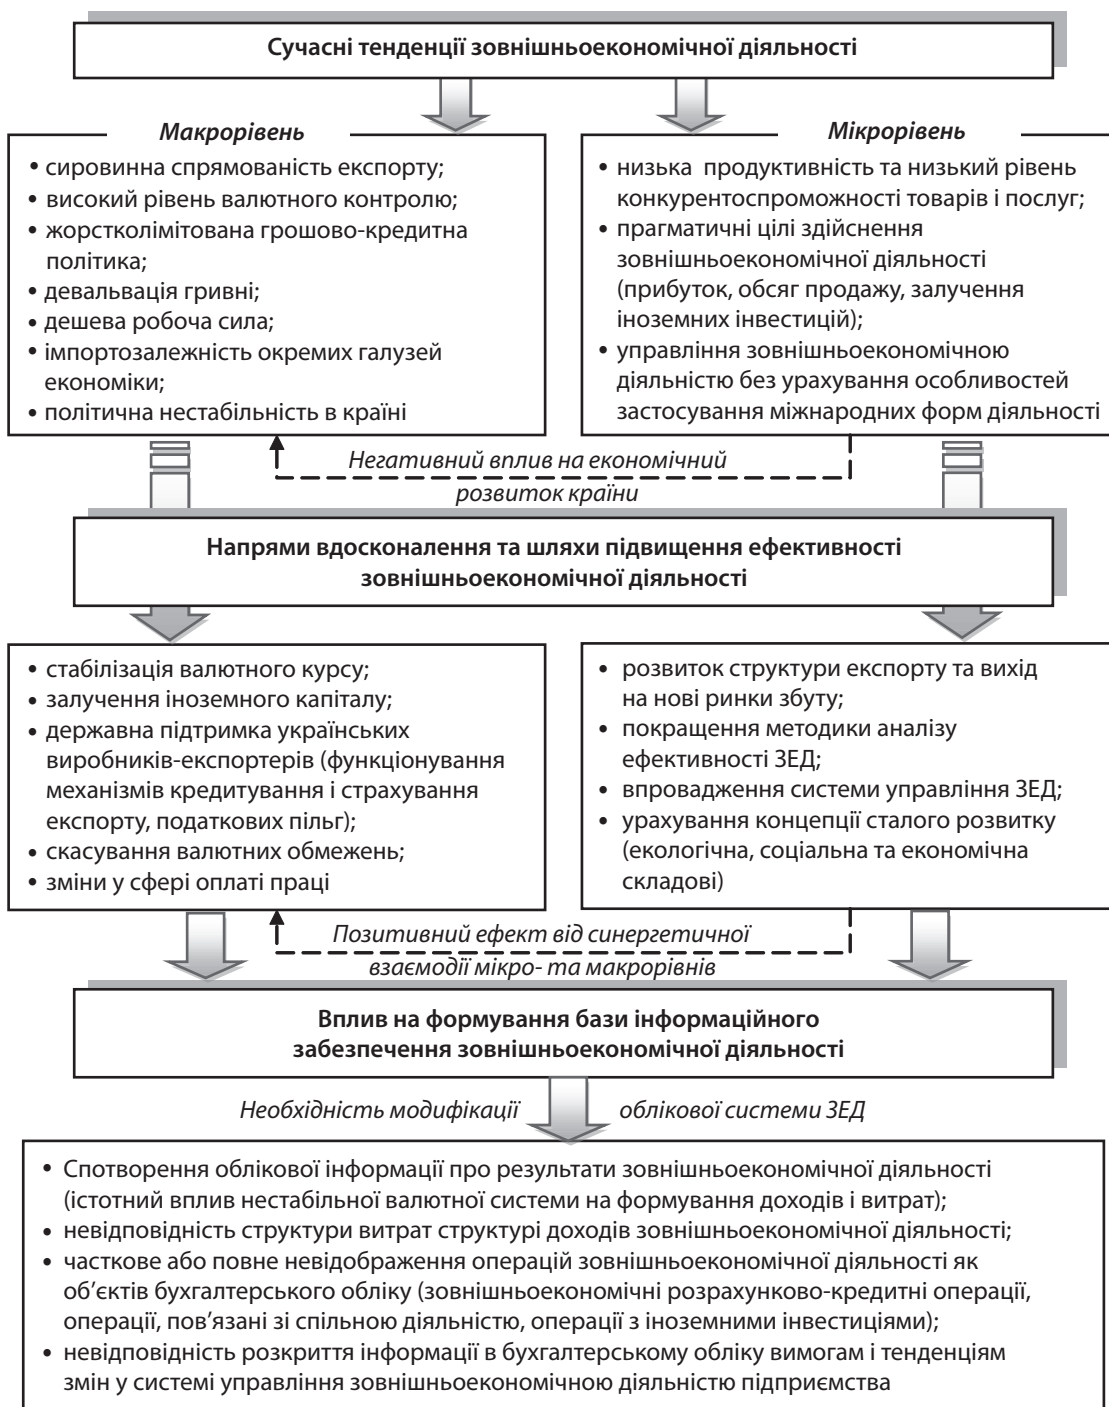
Сучасні тенденції зовнішньоекономічної діяльності

Макрорівень

• сировинна спрямованість експорту;
• високий рівень валютного контролю;
• жорстколімітована грошово-кредитна політика;
• девальвація гривні;
• дешева робоча сила;
• імпортозалежність окремих галузей економіки;
• політична нестабільність в країні

Мікрорівень

• низька продуктивність та низький рівень конкурентоспроможності товарів і послуг;
• прагматичні цілі здійснення зовнішньоекономічної діяльності (прибуток, обсяг продажу, залучення іноземних інвестицій);
• управління зовнішньоекономічною діяльністю без урахування особливостей застосування міжнародних форм діяльності

Негативний вплив на економічний розвиток країни

Напрями вдосконалення та шляхи підвищення ефективності зовнішньоекономічної діяльності

• стабілізація валютного курсу;
• залучення іноземного капіталу;
• державна підтримка українських виробників-експортерів (функціонування механізмів кредитування і страхування експорту, податкових пільг);
• скасування валютних обмежень;
• зміни у сфері оплаті праці

• розвиток структури експорту та вихід на нові ринки збуту;
• покращення методики аналізу ефективності ЗЕД;
• впровадження системи управління ЗЕД;
• урахування концепції сталого розвитку (екологічна, соціальна та економічна складові)

Позитивний ефект від синергетичної взаємодії мікро- та макрорівнів

Вплив на формування бази інформаційного забезпечення зовнішньоекономічної діяльності

Необхідність модифікації облікової системи ЗЕД

• Спотворення облікової інформації про результати зовнішньоекономічної діяльності (істотний вплив нестабільної валютної системи на формування доходів і витрат);
• невідповідність структури витрат структурі доходів зовнішньоекономічної діяльності;
• часткове або повне невідображення операцій зовнішньоекономічної діяльності як об'єктів бухгалтерського обліку (зовнішньоекономічні розрахунково-кредитні операції, операції, пов'язані зі спільною діяльністю, операції з іноземними інвестиціями);
• невідповідність розкриття інформації в бухгалтерському обліку вимогам і тенденціям змін у системі управління зовнішньоекономічною діяльністю підприємства